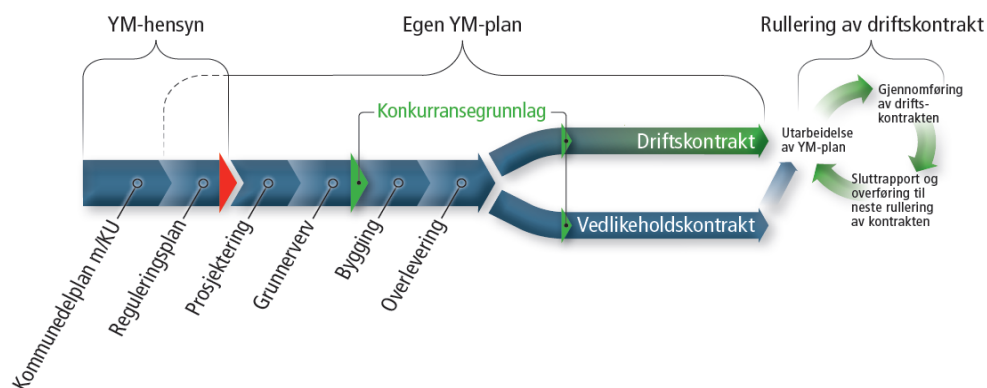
YM-hensyn

Egen YM-plan

Rullering av driftskontrakt

Konkurransegrunnlag

Driftskontrakt

Vedlikeholdskontrakt

Utarbeidelse av YM-plan

Gjennomføring av driftskontrakten

Sluttrapport og overføring til neste rullering av kontrakten

Kommunedelplan m/KU

Reguleringsplan

Prosjektering

Grunnerverv

Bygging

Overlevering